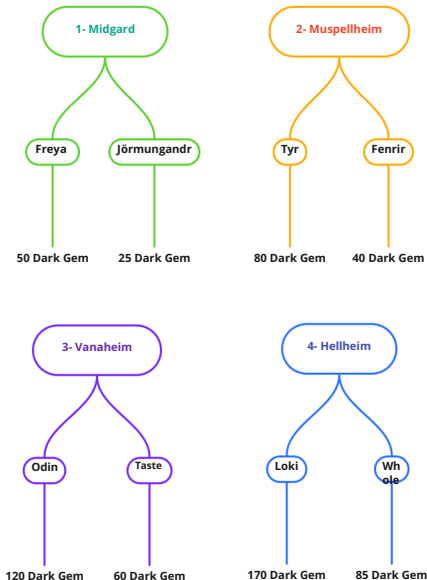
1- Midgard

Freya

Jörmungandr

50 Dark Gem

25 Dark Gem

2- Muspellheim

Tyr

Fenrir

80 Dark Gem

40 Dark Gem

3- Vanaheim

Odin

Taste

120 Dark Gem

60 Dark Gem

4- Hellheim

Loki

Whole

170 Dark Gem

85 Dark Gem